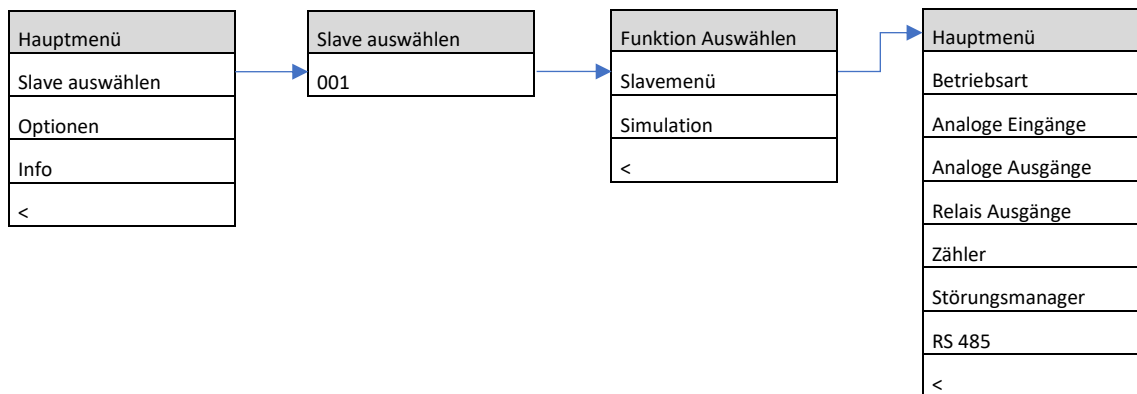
Hauptmenü
Slave auswählen
Optionen
Info
<

Slave auswählen
001

Funktion Auswählen
Slavemenü
Simulation
<

Hauptmenü
Betriebsart
Analoge Eingänge
Analoge Ausgänge
Relais Ausgänge
Zähler
Störungsmanager
RS 485
<